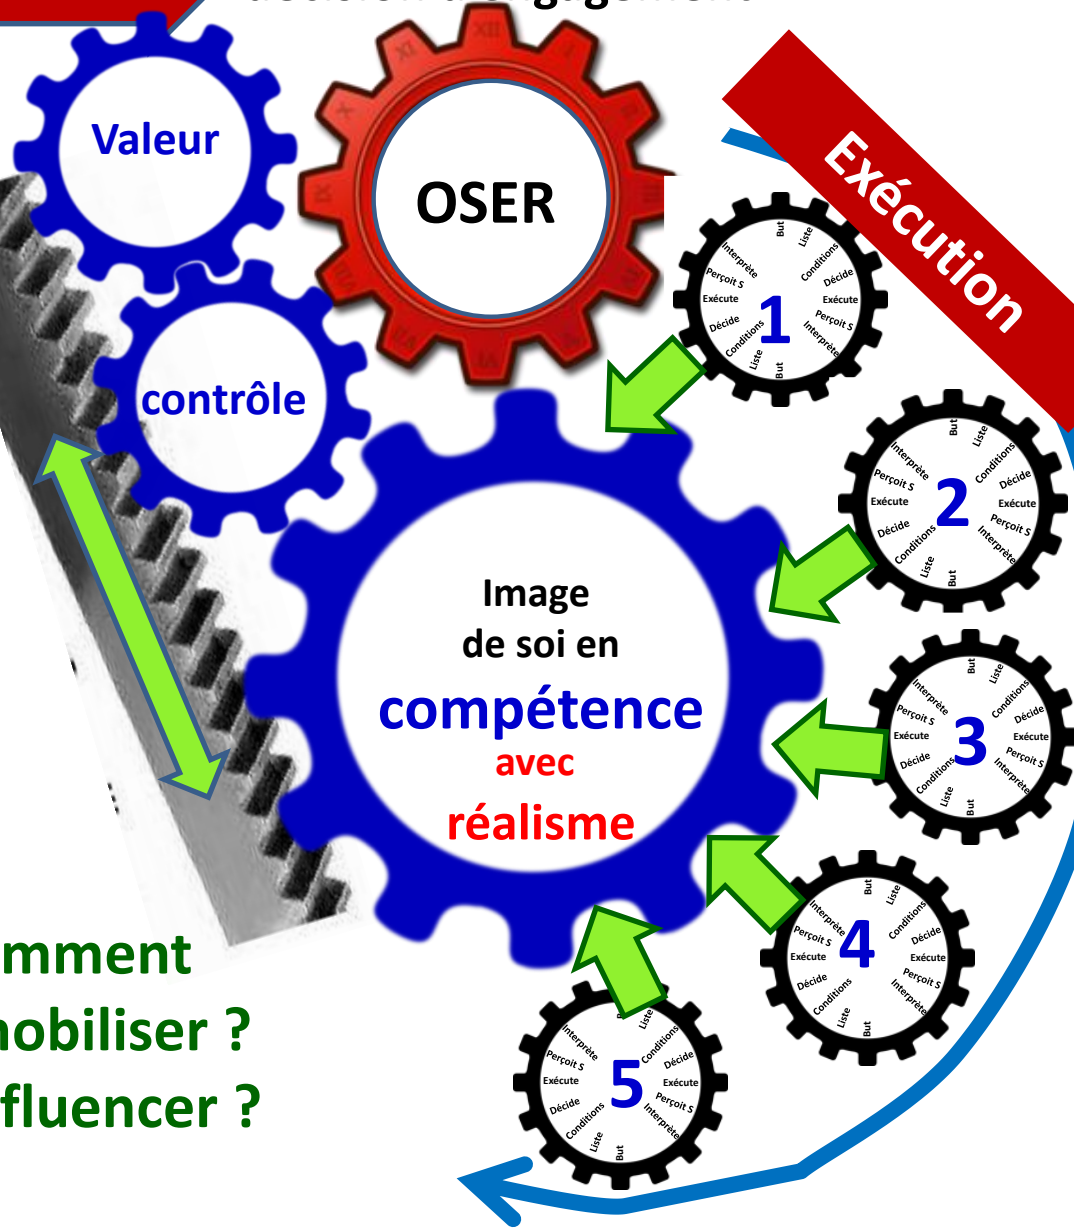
Valeur

OSER

Exécution

contrôle

But
Liste
Conditions
Décide
Exécute
Perçoit S
Interprète
But
Liste
Conditions
Décide
Exécute
Perçoit S
Interprète
1

But
Liste
Conditions
Décide
Exécute
Perçoit S
Interprète
But
Liste
Conditions
Décide
Exécute
Perçoit S
Interprète
2

Image de soi en compétence avec réalisme

But
Liste
Conditions
Décide
Exécute
Perçoit S
Interprète
But
Liste
Conditions
Décide
Exécute
Perçoit S
Interprète
3

But
Liste
Conditions
Décide
Exécute
Perçoit S
Interprète
But
Liste
Conditions
Décide
Exécute
Perçoit S
Interprète
4

mment
nobiliser ?
fluencer ?

Liste
Conditions
Décide
Exécute
Perçoit S
Interprète
But
Liste
Conditions
Décide
Exécute
Perçoit S
Interprète
5